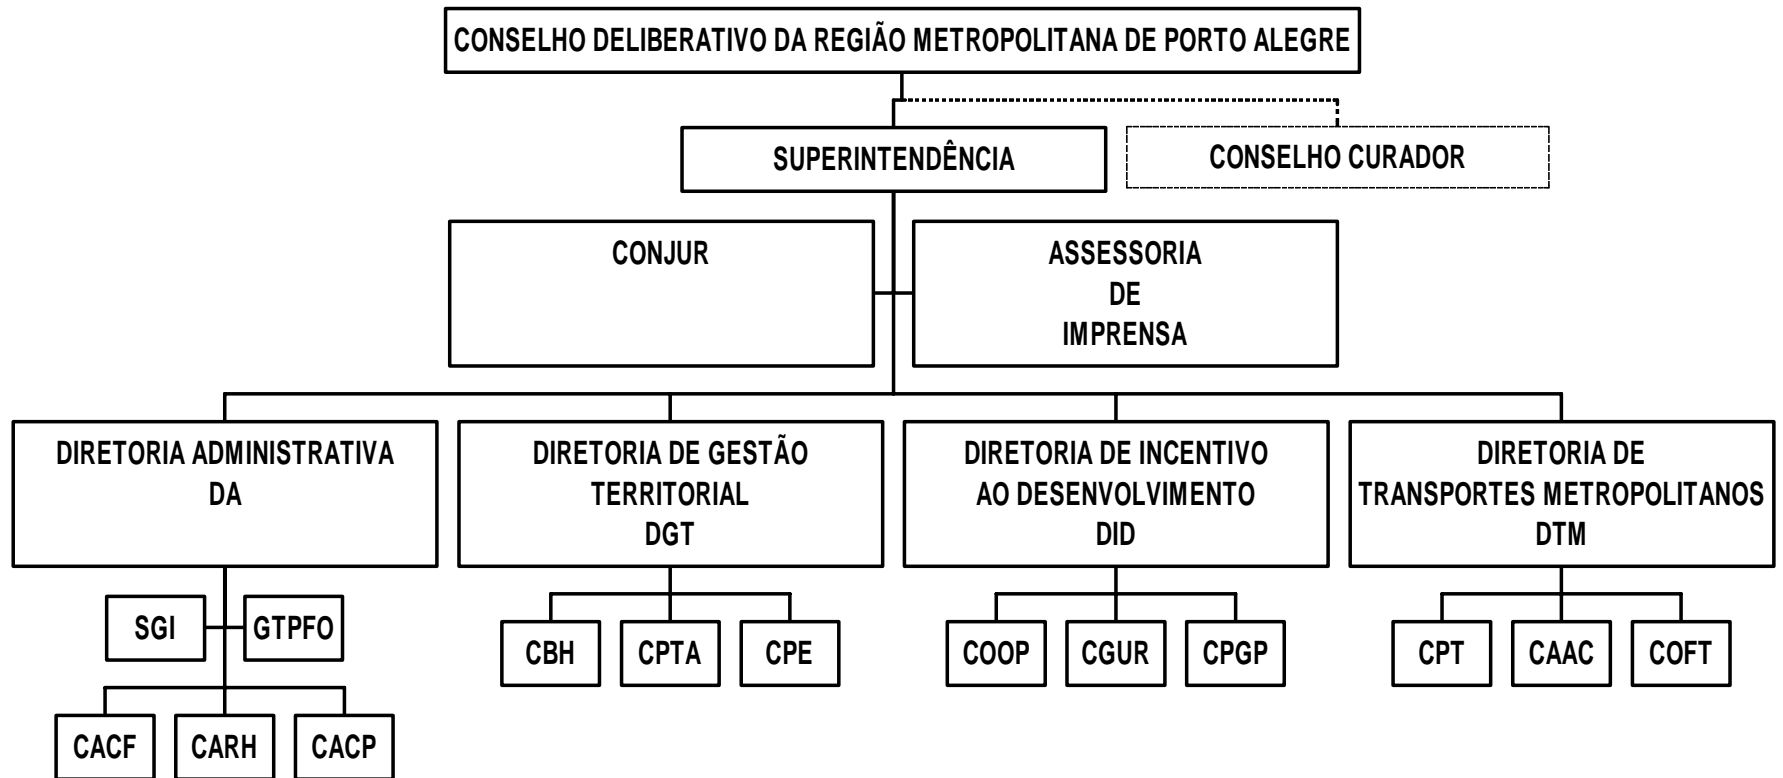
CONSELHO DELIBERATIVO DA REGIÃO METROPOLITANA DE PORTO ALEGRE

SUPERINTENDÊNCIA

CONSELHO CURADOR

CONJUR

ASSESSORIA DE IMPRENSA

DIRETORIA ADMINISTRATIVA DA

DIRETORIA DE GESTÃO TERRITORIAL DGT

DIRETORIA DE INCENTIVO AO DESENVOLVIMENTO DID

DIRETORIA DE TRANSPORTES METROPOLITANOS DTM

SGI

GTPFO

CACF

CARH

CACP

CBH

CPTA

CPE

COOP

CGUR

CPGP

CPT

CAAC

COFT